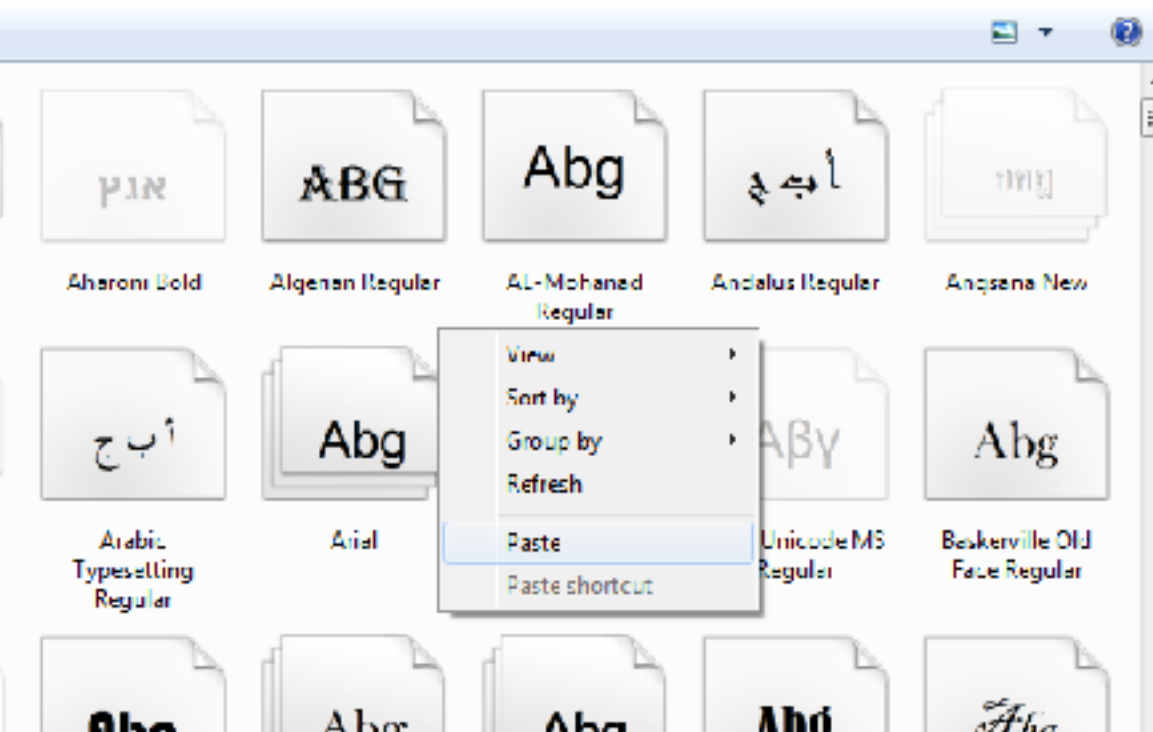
אגק

ABG

Abg

أبج

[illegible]

Aharoni Bold

Algerian Regular

AL-Mohanad Regular

Andalus Regular

Angsana New

أ ب ج

Abg

View

Sort by

Group by

Refresh

Paste

Paste shortcut

Αβγ

Abg

Arabic Typesetting Regular

Arial

Unicode MS Regular

Baskerville Old Face Regular

Abg

Abg

Abg

Abg

Abg